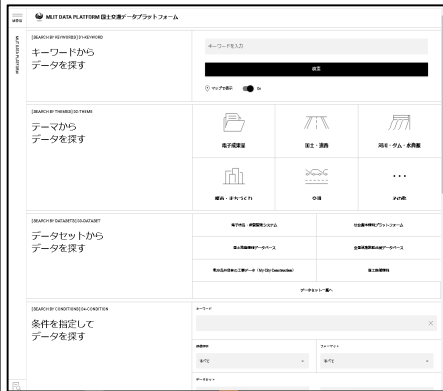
MENU

MLIT DATA PLATFORM

MLIT DATA PLATFORM 国土交通データプラットフォーム

[SEARCH BY KEYWORD] 01-KEYWORD

キーワードから
データを探す

キーワードを入力

検索

マップを表示 Ex

[SEARCH BY THEME] 02-THEME

テーマから
データを探す

電子成果品

国土・道路

河川・ダム・水資源

都市・まちづくり

交通

その他

[SEARCH BY DATASET] 03-DATASET

データセットから
データを探す

電子納品・保管管理システム

社会資本情報プラットフォーム

国土地盤情報データベース

全国道路施設点検データベース

東京都の港湾工事データ（My City Construction）

国土数値情報

データセット一覧へ

[SEARCH BY CONDITIONS] 04-CONDITION

条件を指定して
データを探す

キーワード

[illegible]

すべて

フォーマット

すべて

データセット